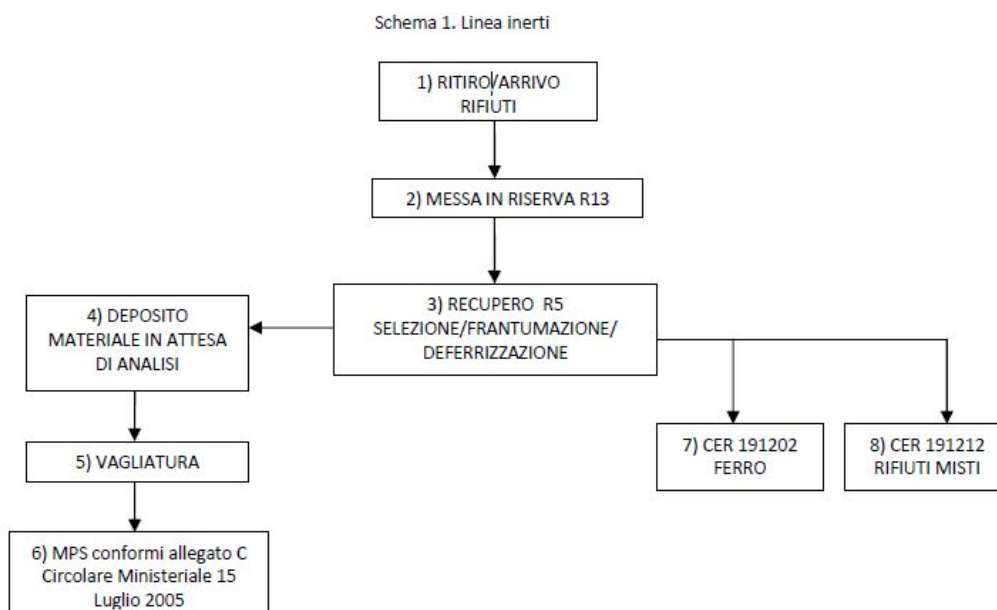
Schema 1. Linea inerti

1) RITIRO/ARRIVO RIFIUTI

2) MESSA IN RISERVA R13

3) RECUPERO R5 SELEZIONE/FRANTUMAZIONE/ DEFERRIZZAZIONE

4) DEPOSITO MATERIALE IN ATTESA DI ANALISI

5) VAGLIATURA

6) MPS conformi allegato C Circolare Ministeriale 15 Luglio 2005

7) CER 191202 FERRO

8) CER 191212 RIFIUTI MISTI